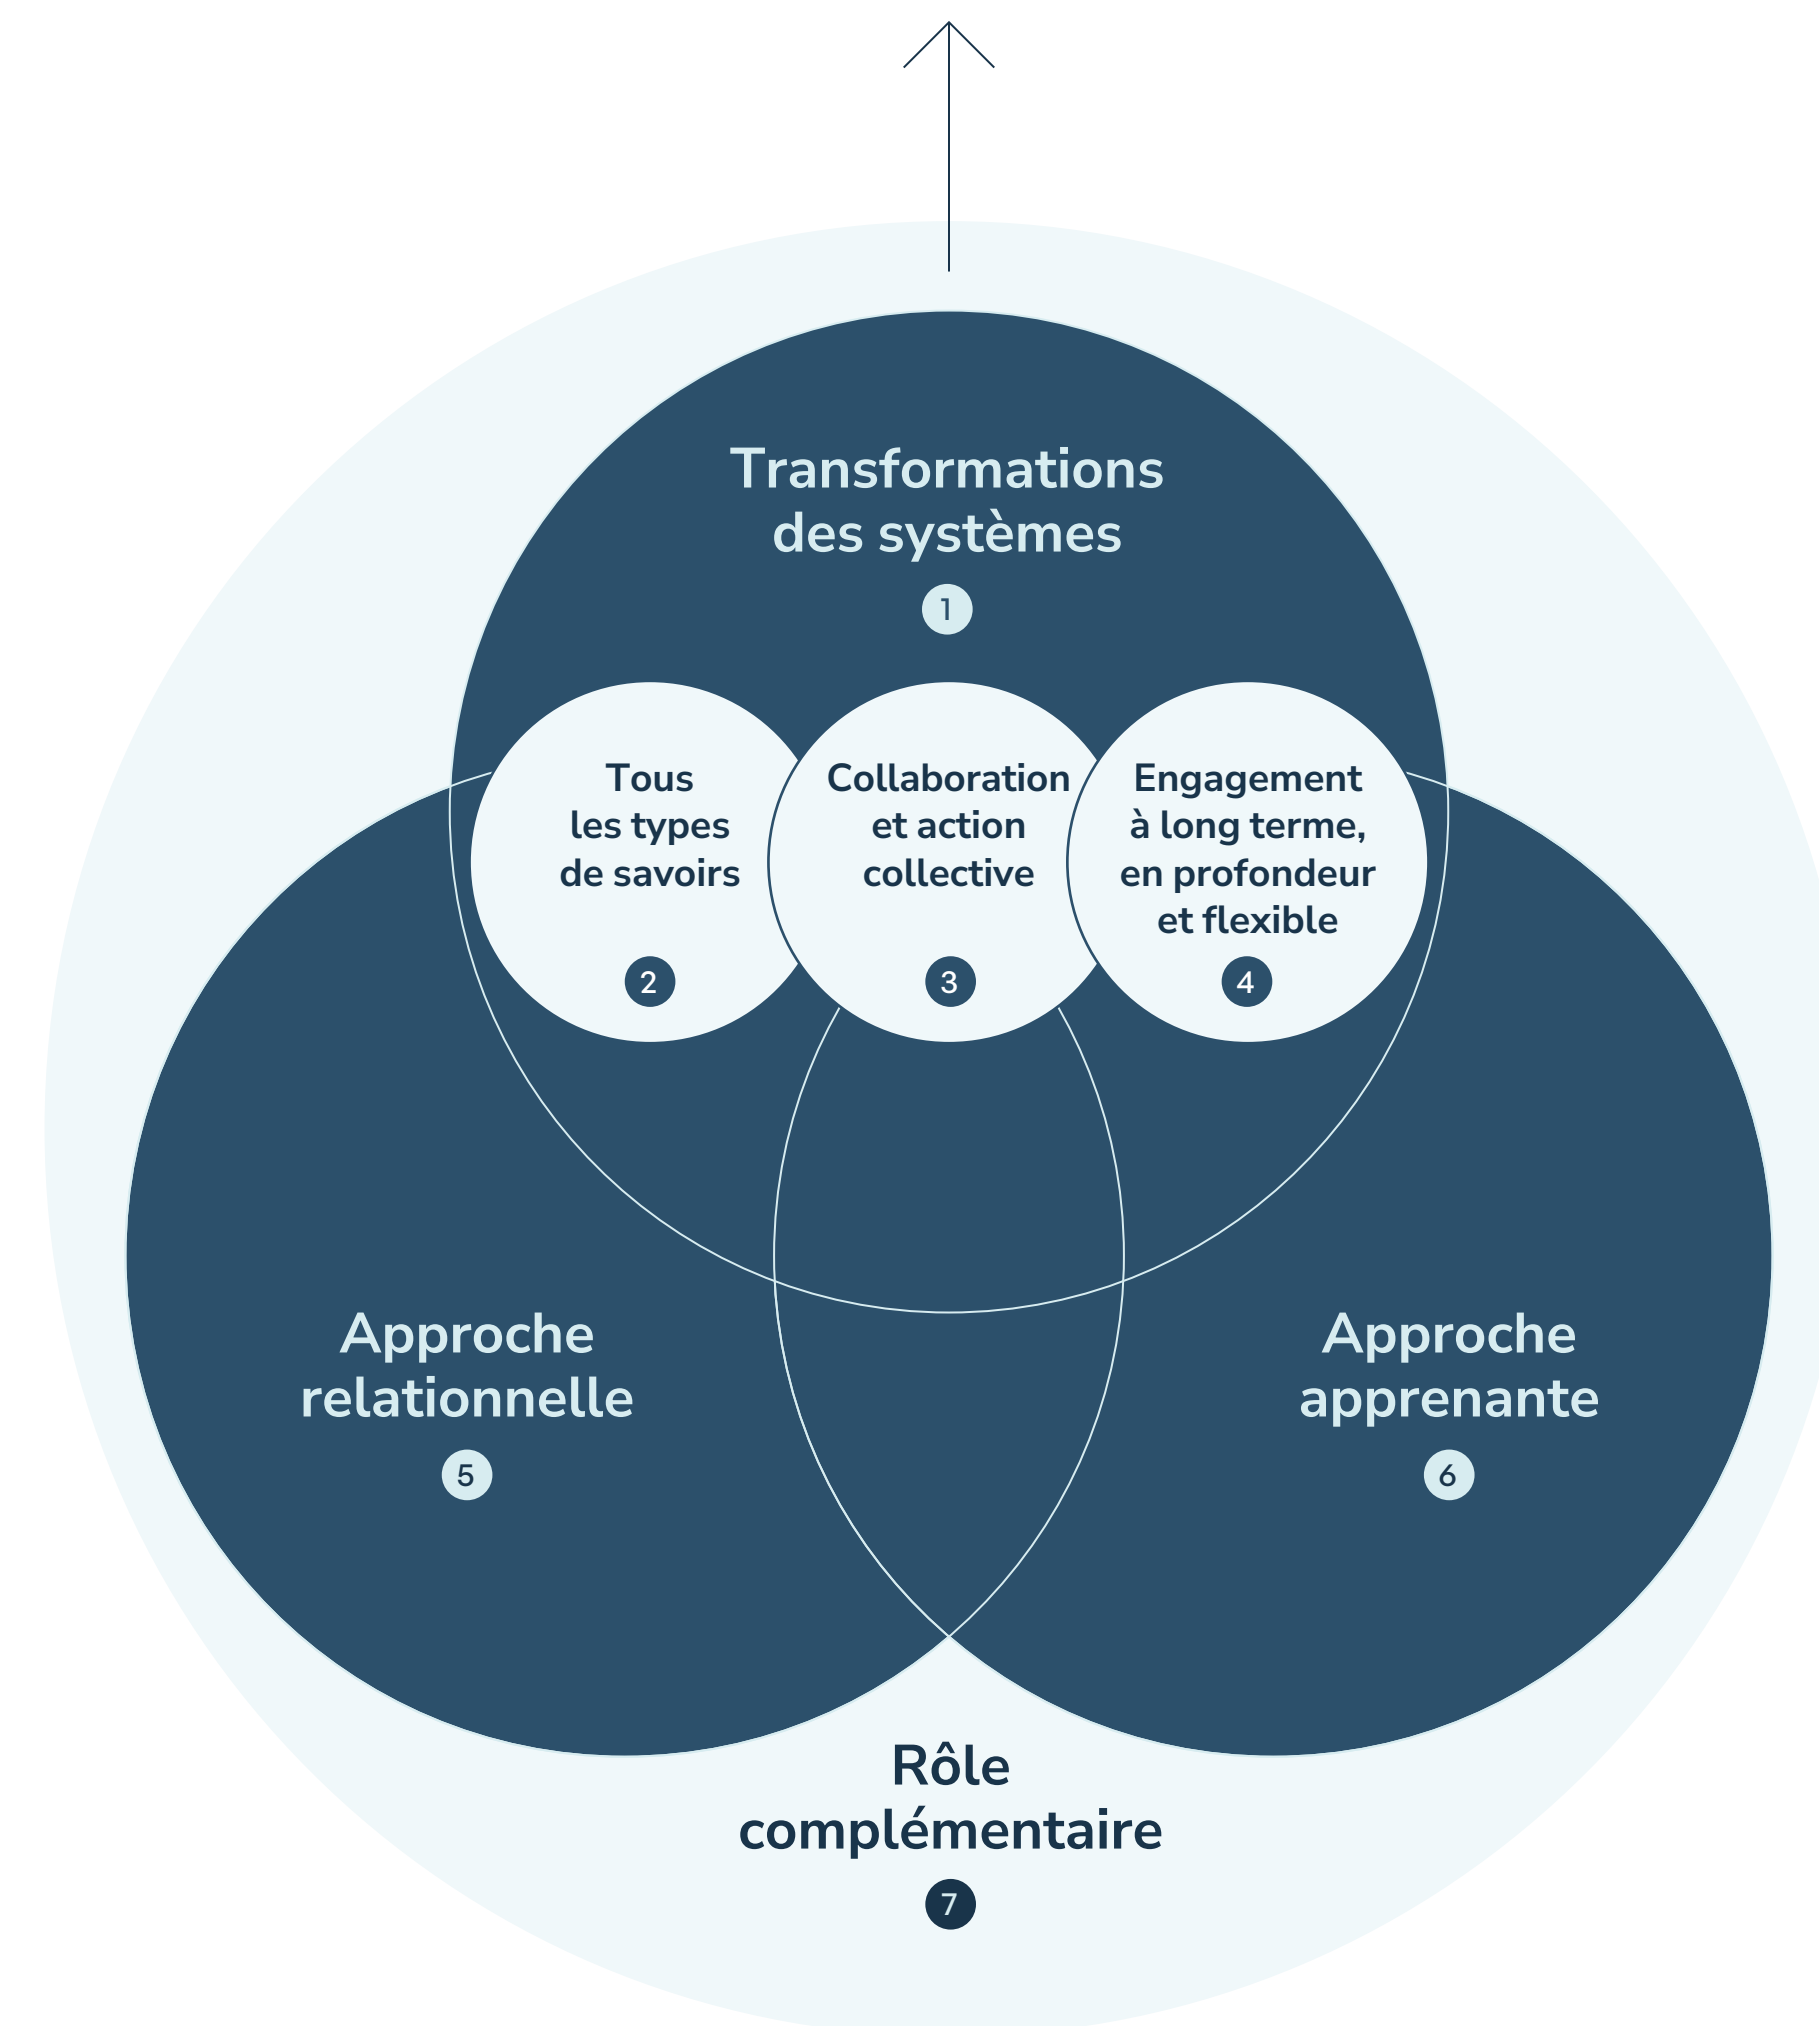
Transformations des systèmes

1

Tous les types de savoirs

2

Collaboration et action collective

3

Engagement à long terme, en profondeur et flexible

4

Approche relationnelle

5

Approche apprenante

6

Rôle complémentaire

7